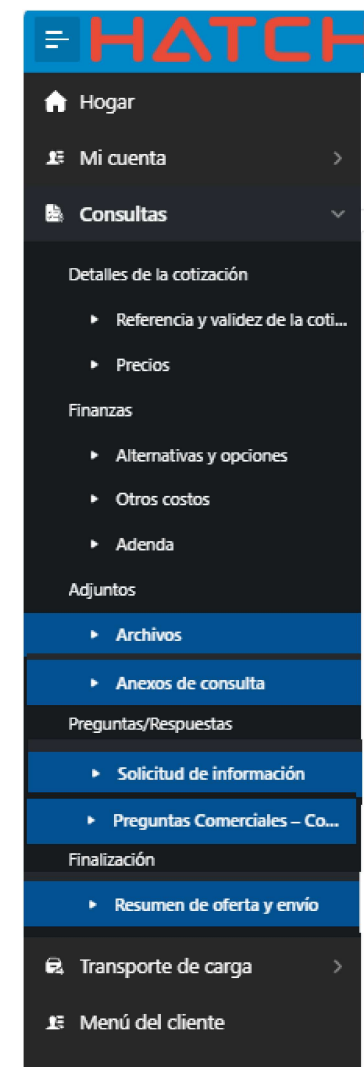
HATCH

Hogar

Mi cuenta

Consultas

Detalles de la cotización

Referencia y validez de la coti...

Precios

Finanzas

Alternativas y opciones

Otros costos

Adenda

Adjuntos

Archivos

Anexos de consulta

Preguntas/Respuestas

Solicitud de información

Preguntas Comerciales – Co...

Finalización

Resumen de oferta y envío

Transporte de carga

Menú del cliente